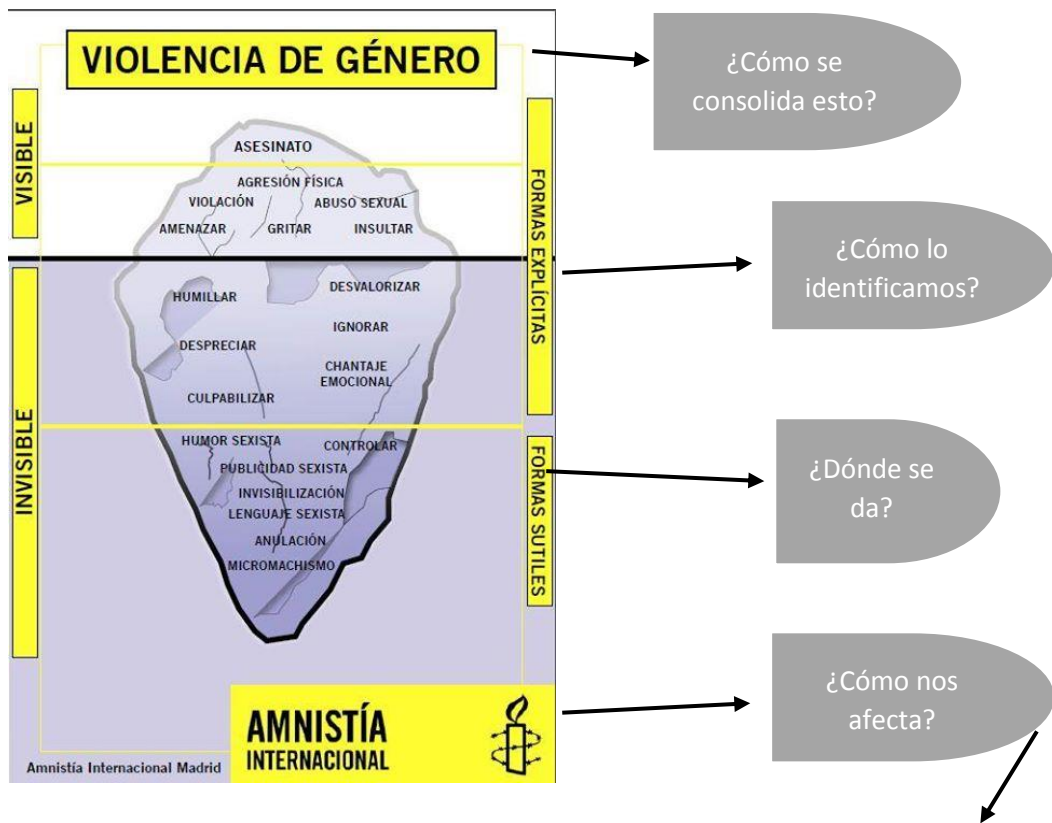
VIOLENCIA DE GÉNERO

VISIBLE

INVISIBLE

FORMAS EXPLÍCITAS

FORMAS SUTILES

ASESINATO
AGRESIÓN FÍSICA
VIOLACIÓN
ABUSO SEXUAL
AMENAZAR
GRITAR
INSULTAR
HUMILLAR
DESVALORIZAR
IGNORAR
DESPRECIAR
CHANTAJE EMOCIONAL
CULPABILIZAR
HUMOR SEXISTA
CONTROLAR
PUBLICIDAD SEXISTA
INVISIBILIZACIÓN
LENGUAJE SEXISTA
ANULACIÓN
MICROMACHISMO

AMNISTÍA INTERNACIONAL

Amnistía Internacional Madrid

¿Cómo se consolida esto?

¿Cómo lo identificamos?

¿Dónde se da?

¿Cómo nos afecta?